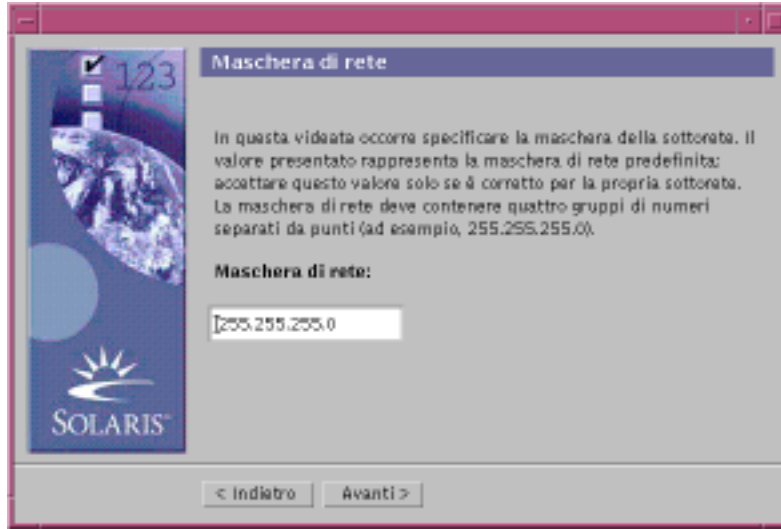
123

Maschera di rete

In questa videata occorre specificare la maschera della sottorete. Il valore presentato rappresenta la maschera di rete predefinita; accettare questo valore solo se è corretto per la propria sottorete. La maschera di rete deve contenere quattro gruppi di numeri separati da punti (ad esempio, 255.255.255.0).

Maschera di rete:

255.255.255.0

SOLARIS

< Indietro

Avanti >